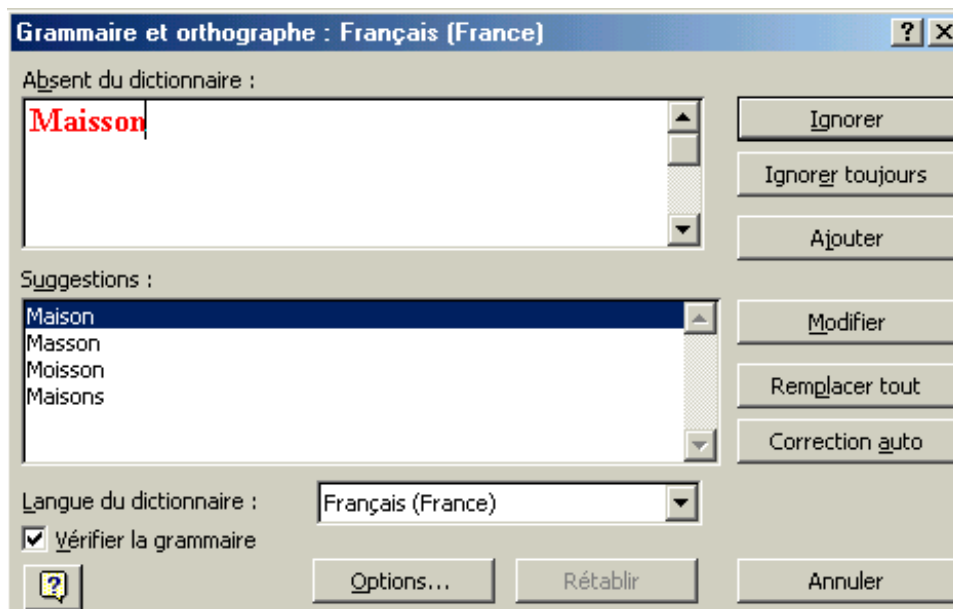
Grammaire et orthographe : Français (France)

?

Absent du dictionnaire :

Maisson

Ignorer

Ignorer toujours

Ajouter

Suggestions :

Maison
Masson
Moisson
Maisons

Modifier

Remplacer tout

Correction auto

Langue du dictionnaire :

Français (France)

Vérifier la grammaire

Options...

Rétablir

Annuler